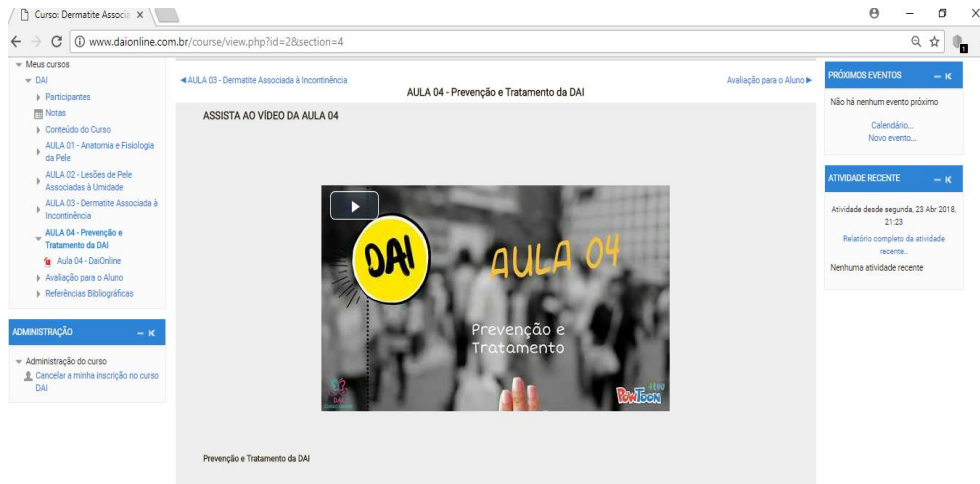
Curso: Dermatite Associa ×

www.daionline.com.br/course/view.php?id=2&section=4

Meus cursos
DAI
Participantes
Notas
Conteúdo do Curso
AULA 01 - Anatomia e Fisiologia da Pele
AULA 02 - Lesões de Pele Associadas à Umidade
AULA 03 - Dermatite Associada à Incontinência
AULA 04 - Prevenção e Tratamento da DAI
Aula 04 - DaiOnline
Avaliação para o Aluno
Referências Bibliográficas

ADMINISTRAÇÃO

Administração do curso
Cancelar a minha inscrição no curso DAI

◄AULA 03 - Dermatite Associada à Incontinência

AULA 04 - Prevenção e Tratamento da DAI

Avaliação para o Aluno ►

ASSISTA AO VÍDEO DA AULA 04

DAI

AULA 04

Prevenção e Tratamento

PowToon 4EDU

Prevenção e Tratamento da DAI

PRÓXIMOS EVENTOS

Não há nenhum evento próximo

Calendário...
Novo evento...

ATIVIDADE RECENTE

Atividade desde segunda, 23 Abr 2018, 21:23

Relatório completo da atividade recente...

Nenhuma atividade recente